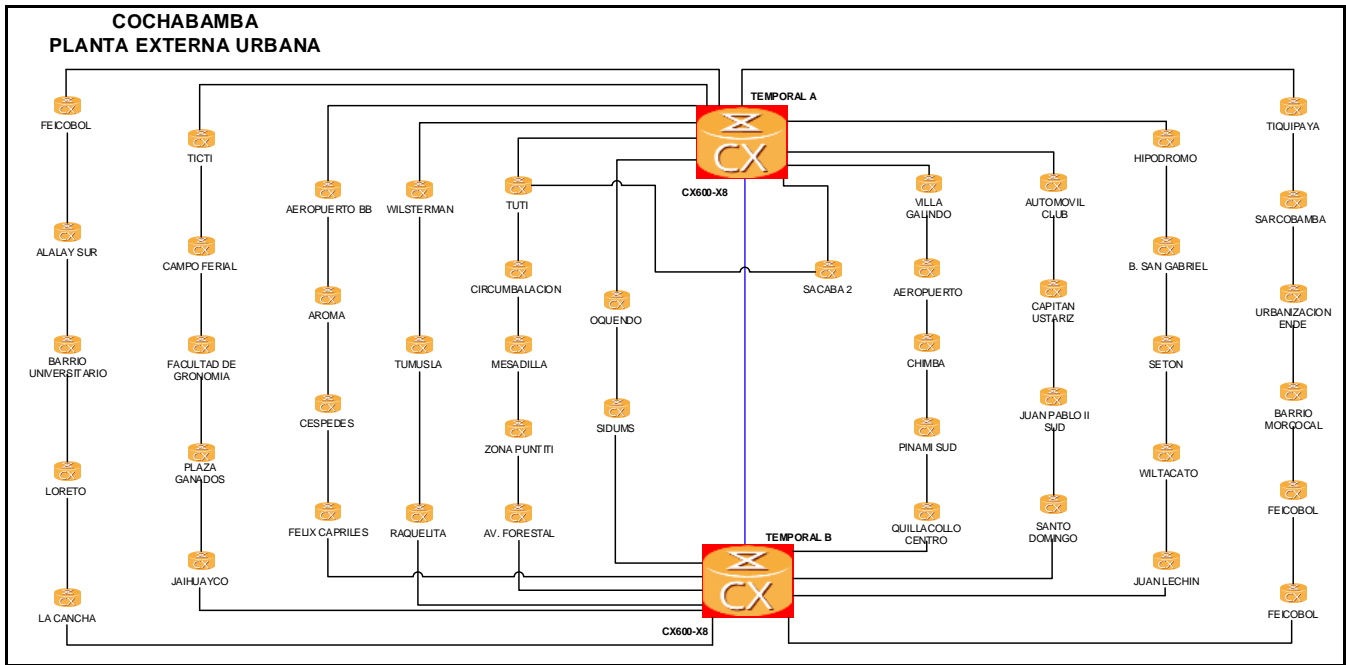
COCHABAMBA
PLANTA EXTERNA URBANA

TEMPORAL A

CX

CX600-X8

FEICOBOL
ALALAY SUR
BARRIO UNIVERSITARIO
LORETO
LA CANCHA

TICTI
CAMPO FERIAL
FACULTAD DE GRONOMIA
PLAZA GANADOS
JAIHUAYCO

AEROPUERTO BB
AROMA
CESPEDES
FELIX CAPRILES

WILSTERMAN
TUMUSLA
RAQUELITA

TUTI
CIRCUMBALACION
MESADILLA
ZONA PUNTITI
AV. FORESTAL

OQUENDO
SIDUMS

SACABA 2

VILLA GALINDO
AEROPUERTO
CHIMBA
PINAMI SUD
QUILLACOLLO CENTRO

AUTOMOVIL CLUB
CAPITAN USTARIZ
JUAN PABLO II SUD
SANTO DOMINGO

HIPODROMO
B. SAN GABRIEL
SETON
WILTACATO
JUAN LECHIN

TIQUIPAYA
SARCOBAMBA
URBANIZACION ENDE
BARRIO MORCOCAL
FEICOBOL
FEICOBOL

TEMPORAL B

CX

CX600-X8